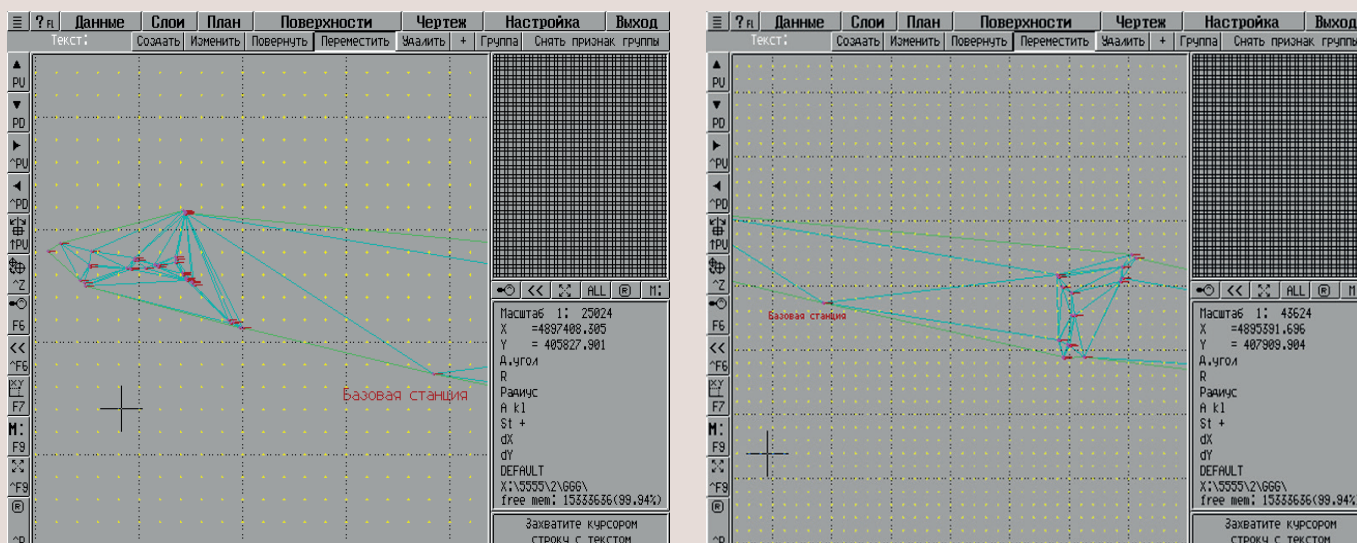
≡ ?F1 Данные Слои План Поверхности Чертеж Настройка Выход
Текст: Создать Изменить Повернуть Переместить Удалить + Группа Снять признак группы

PU
PD
^PU
^PD
↑PU
^Z
F6
^F6
F7
M:
F9
^F9

Базовая станция

ALL M:
Масштаб 1: 25024
X =4897408.305
Y = 405827.901
А.угол
R
Радиус
A kl
St +
dX
dY
DEFAULT
X:\5555\2\GGG\
free mem: 15333636(99.94%)

Захватите курсором строку с текстом

≡ ?F1 Данные Слои План Поверхности Чертеж Настройка Выход
Текст: Создать Изменить Повернуть Переместить Удалить + Группа Снять признак группы

PU
PD
^PU
^PD
↑PU
^Z
F6
^F6
F7
M:
F9
^F9

Базовая станция

ALL M:
Масштаб 1: 43624
X =4895391.696
Y = 407909.904
А.угол
R
Радиус
A kl
St +
dX
dY
DEFAULT
X:\5555\2\GGG\
free mem: 15333636(99.94%

Захватите курсором строку с текстом